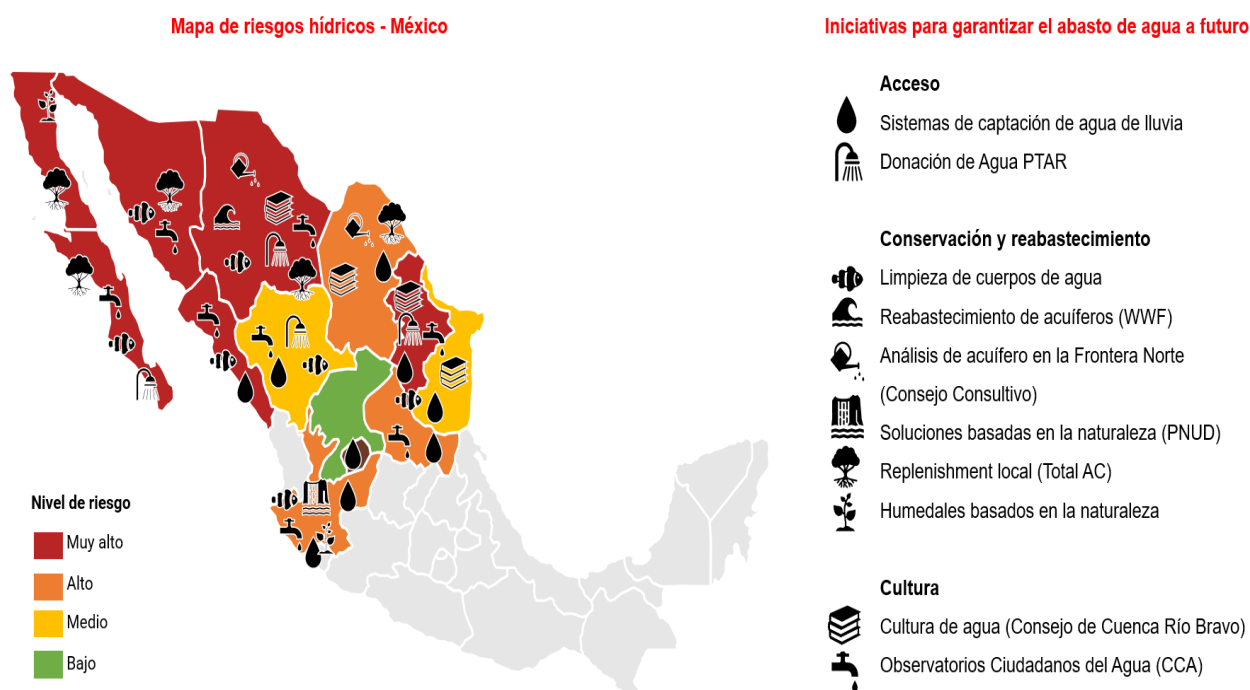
Mapa de riesgos hídricos - México

Nivel de riesgo
Muy alto
Alto
Medio
Bajo

Iniciativas para garantizar el abasto de agua a futuro

Acceso
Sistemas de captación de agua de lluvia
Donación de Agua PTAR

Conservación y reabastecimiento
Limpieza de cuerpos de agua
Reabastecimiento de acuíferos (WWF)
Análisis de acuífero en la Frontera Norte (Consejo Consultivo)
Soluciones basadas en la naturaleza (PNUD)
Replenishment local (Total AC)
Humedales basados en la naturaleza

Cultura
Cultura de agua (Consejo de Cuenca Río Bravo)
Observatorios Ciudadanos del Agua (CCA)